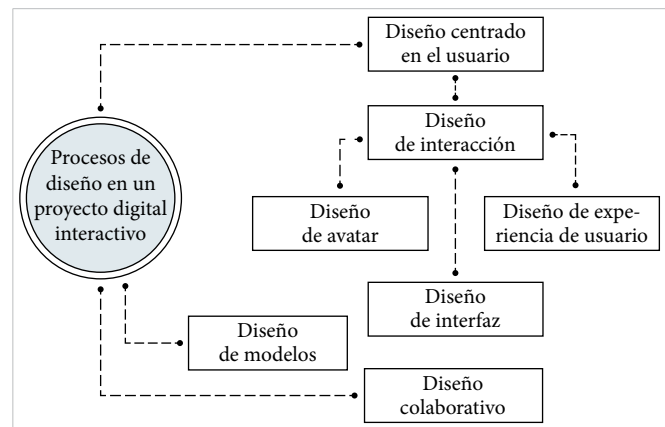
Diseño centrado en el usuario

Diseño de interacción

Procesos de diseño en un proyecto digital interactivo

Diseño de avatar

Diseño de experiencia de usuario

Diseño de interfaz

Diseño de modelos

Diseño colaborativo